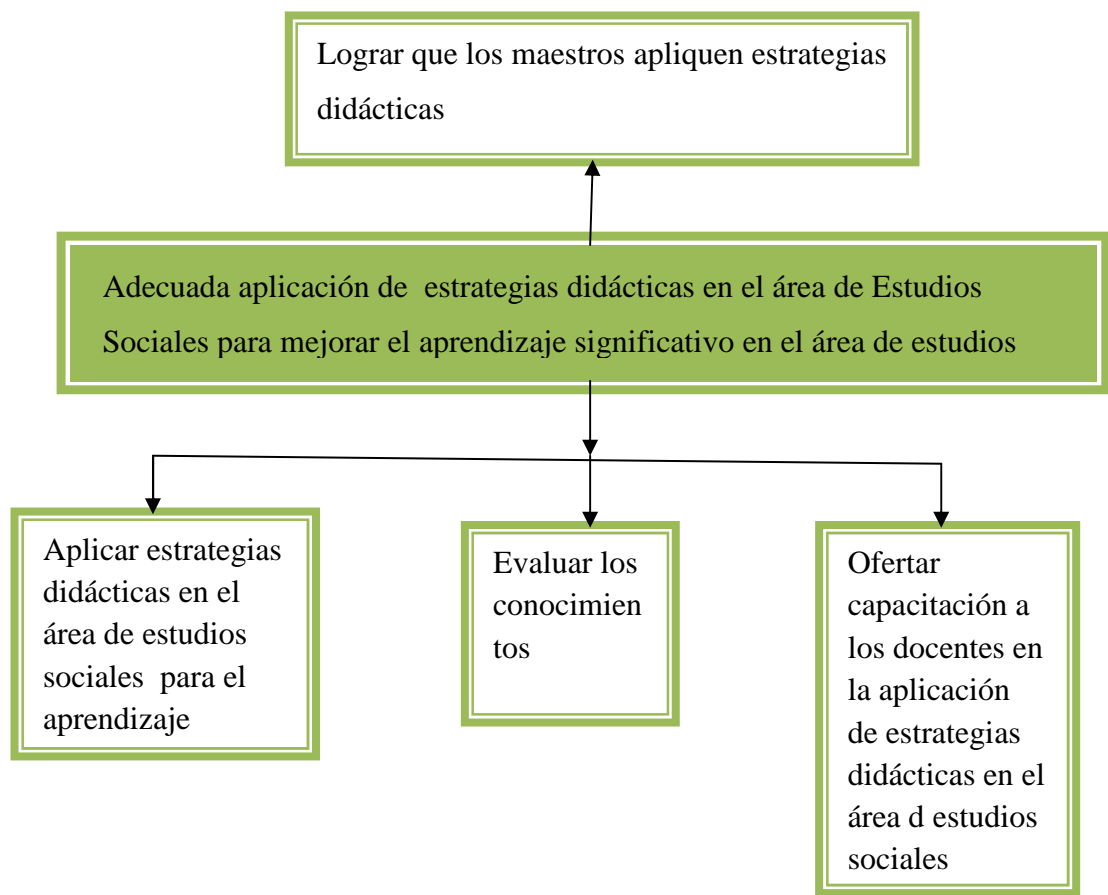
Lograr que los maestros apliquen estrategias didácticas

Adecuada aplicación de estrategias didácticas en el área de Estudios Sociales para mejorar el aprendizaje significativo en el área de estudios

Aplicar estrategias didácticas en el área de estudios sociales para el aprendizaje

Evaluar los conocimien tos

Ofertar capacitación a los docentes en la aplicación de estrategias didácticas en el área d estudios sociales